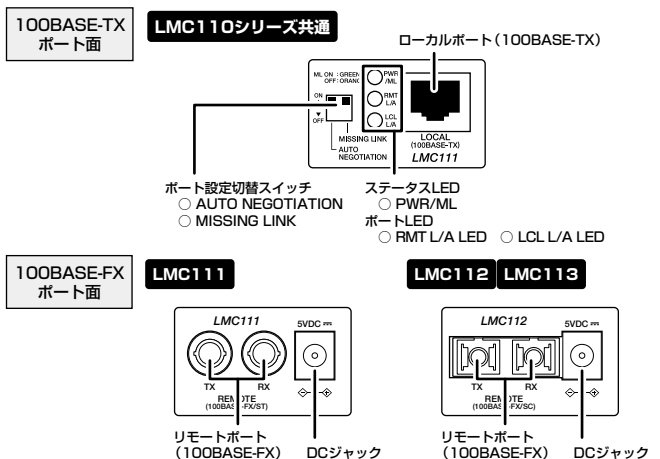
100BASE-TX ポート面

LMC110シリーズ共通

ローカルポート（100BASE-TX）

ML ON : GREEN
OFF : ORANGE

ON

OFF

PWR /ML

RMT L/A

LCL L/A

MISSING LINK

AUTO NEGOTIATION

LOCAL (100BASE-TX)

LMC111

ポート設定切替スイッチ
○ AUTO NEGOTIATION
○ MISSING LINK

ステータスLED
○ PWR/ML

ポートLED
○ RMT L/A LED ○ LCL L/A LED

100BASE-FX ポート面

LMC111

LMC111

5VDC

TX RX

REMOTE (100BASE-FX/ST)

リモートポート（100BASE-FX）

DCジャック

LMC112 LMC113

LMC112

5VDC

TX RX

REMOTE (100BASE-FX/SC)

リモートポート（100BASE-FX）

DCジャック